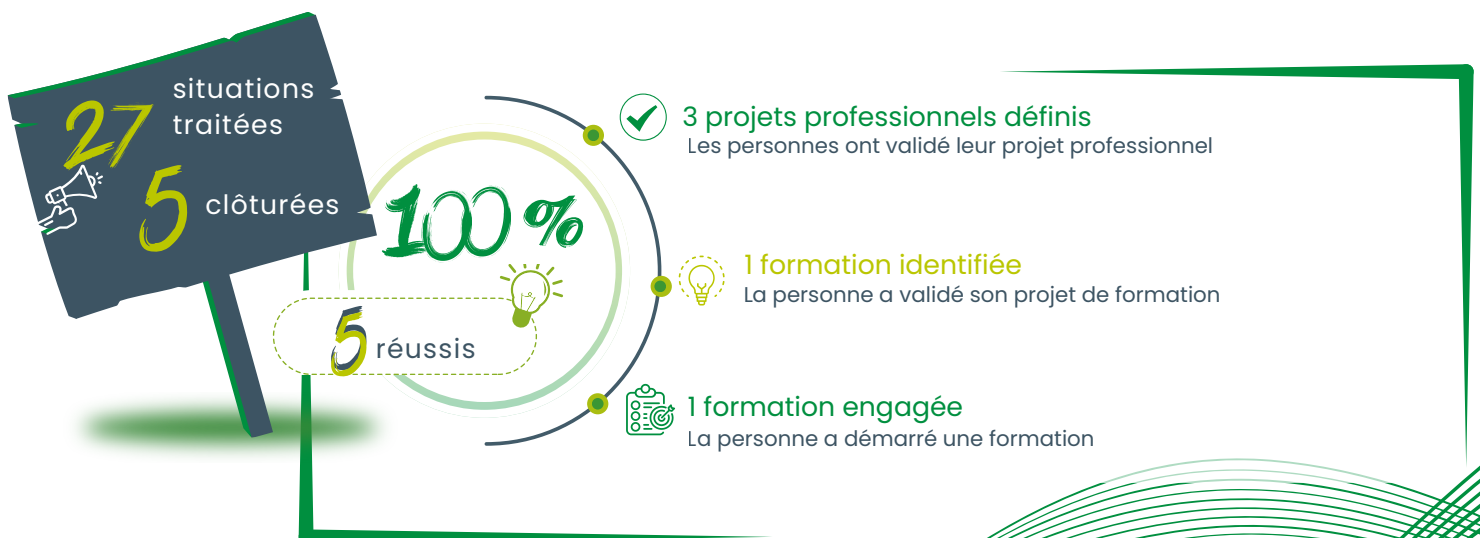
27 situations traitées

5 clôturées

100 %

5 réussis

3 projets professionnels définis
Les personnes ont validé leur projet professionnel

1 formation identifiée
La personne a validé son projet de formation

1 formation engagée
La personne a démarré une formation